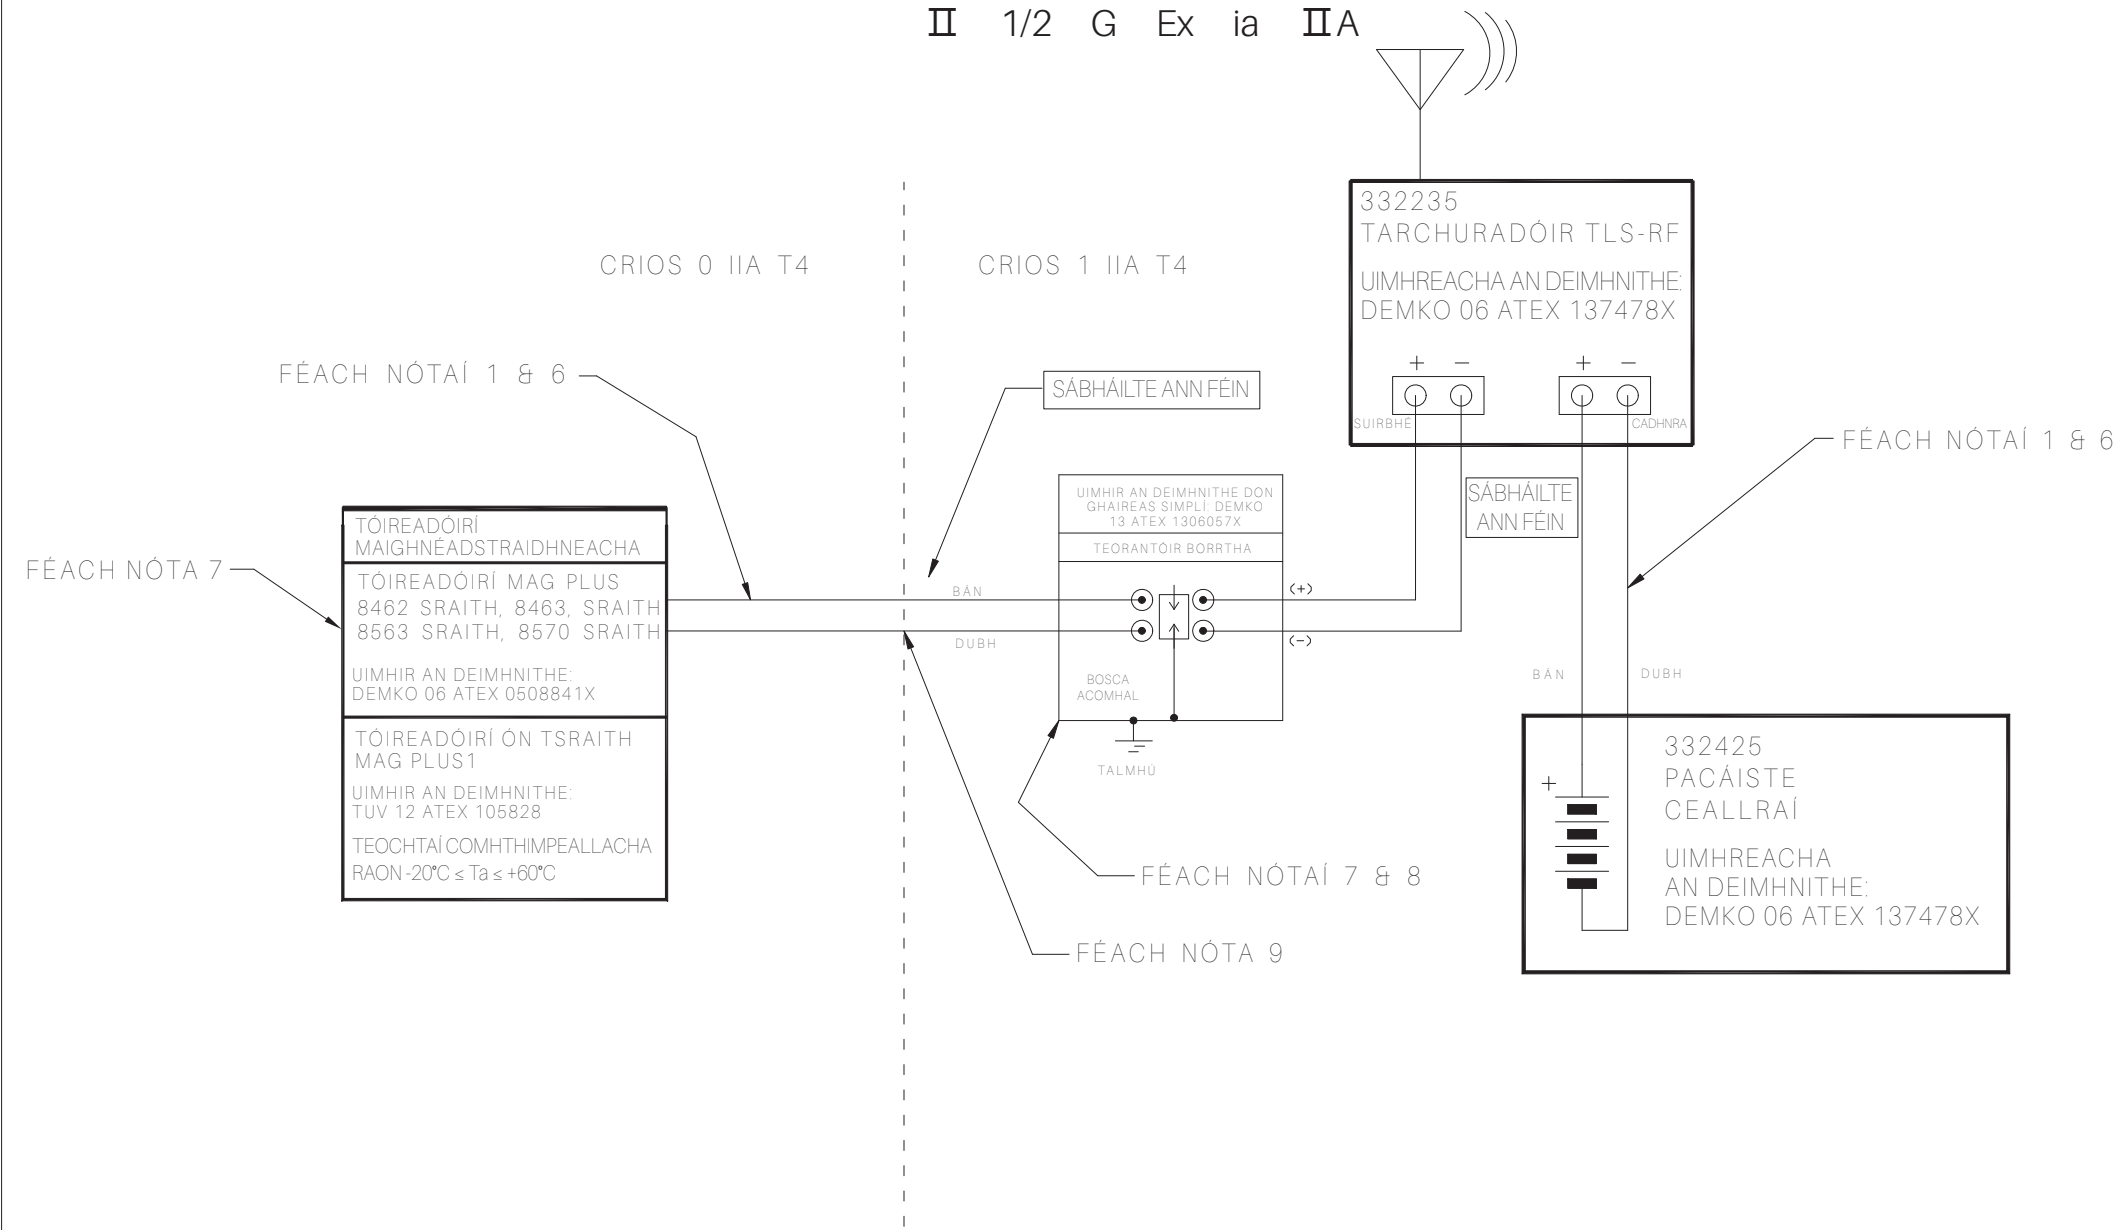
II 1/2 G Ex ia IIA

332235
TARCHURADÓIR TLS-RF

UIMHREACHA AN DEIMHNITHE:
DEMKO 06 ATEX 137478X

CRIOS 0 IIA T4

CRIOS 1 IIA T4

FÉACH NÓTAÍ 1 & 6

SÁBHÁILTE ANN FÉIN

+ −
SUIRBHÉ

+ −
CADHNRA

FÉACH NÓTAÍ 1 & 6

UIMHIR AN DEIMHNITHE DON GHAIREAS SIMPLÍ: DEMKO 13 ATEX 1306057X

TEORANTÓIR BORRTHA

SÁBHÁILTE ANN FÉIN

TÓIREADÓIRÍ MAIGHNÉADSTRAIDHNEACHA

TÓIREADÓIRÍ MAG PLUS
8462 SRAITH, 8463, SRAITH
8563 SRAITH, 8570 SRAITH

UIMHIR AN DEIMHNITHE:
DEMKO 06 ATEX 0508841X

FÉACH NÓTA 7

BÁN

DUBH

(+)

(−)

BOSCA ACOMHAL

BÁN

DUBH

TALMHÚ

TÓIREADÓIRÍ ÓN TSRAITH MAG PLUS1

UIMHIR AN DEIMHNITHE:
TUV 12 ATEX 105828

TEOCHTAÍ COMHTHIMPEALLACHA
RAON -20°C ≤ Ta ≤ +60°C

332425
PACÁISTE
CEALLRAÍ

+

UIMHREACHA
AN DEIMHNITHE:
DEMKO 06 ATEX 137478X

FÉACH NÓTAÍ 7 & 8

FÉACH NÓTA 9